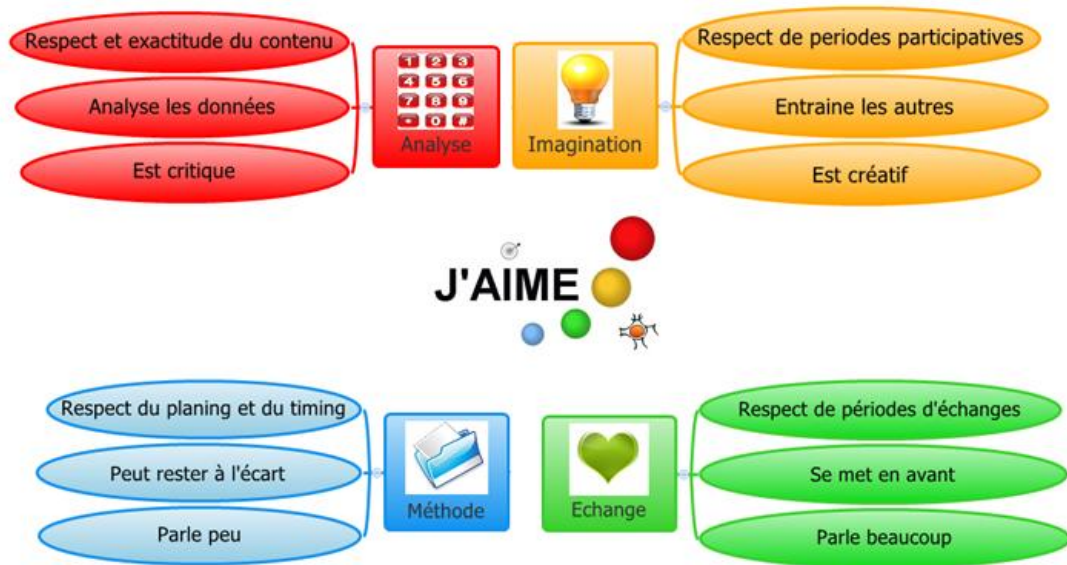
Respect et exactitude du contenu

Analyse les données

Est critique

Analyse

Imagination

Respect de periodes participatives

Entraine les autres

Est créatif

J'AIME

Respect du planing et du timing

Peut rester à l'écart

Parle peu

Méthode

Echange

Respect de périodes d'échanges

Se met en avant

Parle beaucoup